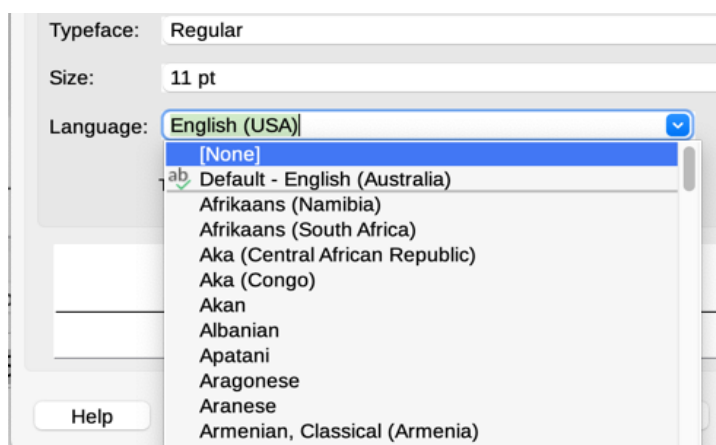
Typeface: Regular

Size: 11 pt

Language: English (USA)

[None]
ab Default - English (Australia)
Afrikaans (Namibia)
Afrikaans (South Africa)
Aka (Central African Republic)
Aka (Congo)
Akan
Albanian
Apatani
Aragonese
Aranese
Armenian, Classical (Armenia)

Help